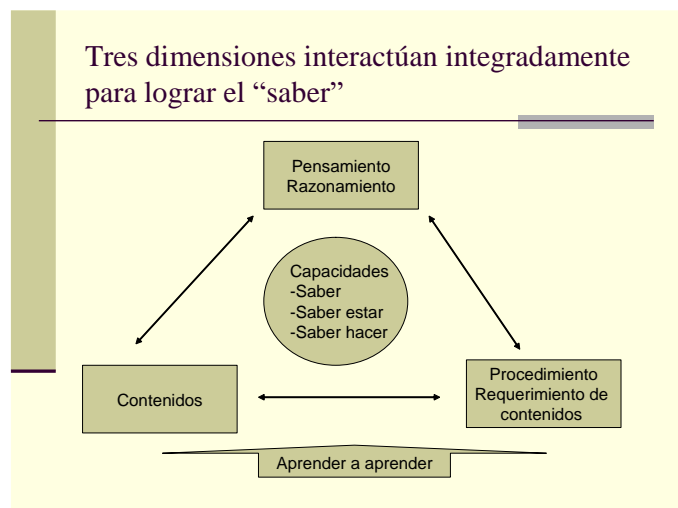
Tres dimensiones interactúan integradamente para lograr el “saber”

Pensamiento
Razonamiento

Capacidades
-Saber
-Saber estar
-Saber hacer

Contenidos

Procedimiento
Requerimiento de contenidos

Aprender a aprender